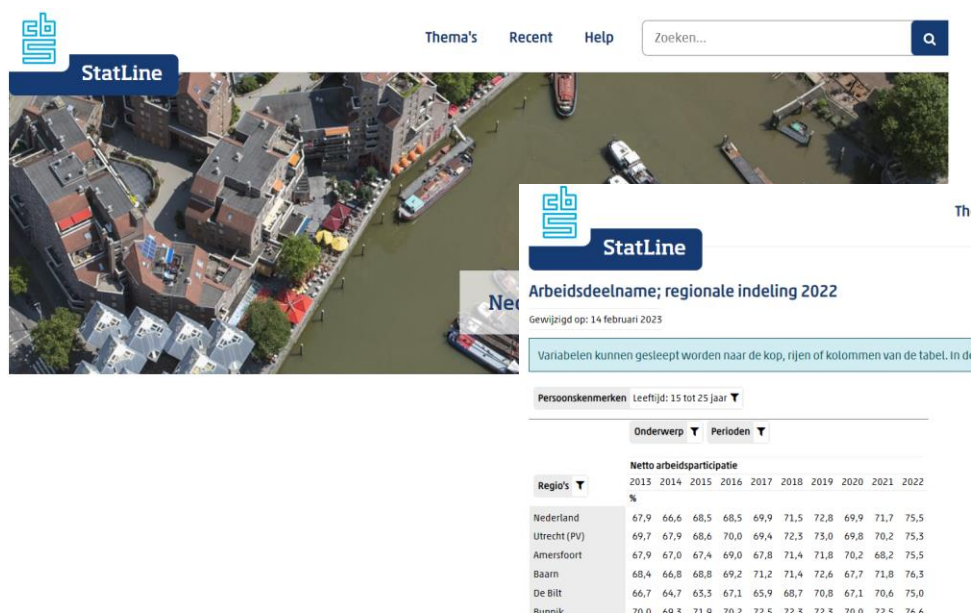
StatLine

Thema's Recent Help Zoeken...

Ned

StatLine

Th

Arbeidsdeelname; regionale indeling 2022

Gewijzigd op: 14 februari 2023

Variabelen kunnen gesleept worden naar de kop, rijen of kolommen van de tabel. In d

Persoonskenmerken Leeftijd: 15 tot 25 jaar

Onderwerp Perioden

| Regio's | Netto arbeidsparticipatie 2013 % | 2014 | 2015 | 2016 | 2017 | 2018 | 2019 | 2020 | 2021 | 2022 |
|---|---|---|---|---|---|---|---|---|---|---|
| Nederland | 67,9 | 66,6 | 68,5 | 68,5 | 69,9 | 71,5 | 72,8 | 69,9 | 71,7 | 75,5 |
| Utrecht (PV) | 69,7 | 67,9 | 68,6 | 70,0 | 69,4 | 72,3 | 73,0 | 69,8 | 70,2 | 75,3 |
| Amersfoort | 67,9 | 67,0 | 67,4 | 69,0 | 67,8 | 71,4 | 71,8 | 70,2 | 68,2 | 75,5 |
| Baarn | 68,4 | 66,8 | 68,8 | 69,2 | 71,2 | 71,4 | 72,6 | 67,7 | 71,8 | 76,3 |
| De Bilt | 66,7 | 64,7 | 63,3 | 67,1 | 65,9 | 68,7 | 70,8 | 67,1 | 70,6 | 75,0 |
| Bunnik | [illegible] | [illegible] | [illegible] | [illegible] | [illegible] | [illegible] | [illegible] | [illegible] | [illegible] | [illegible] |